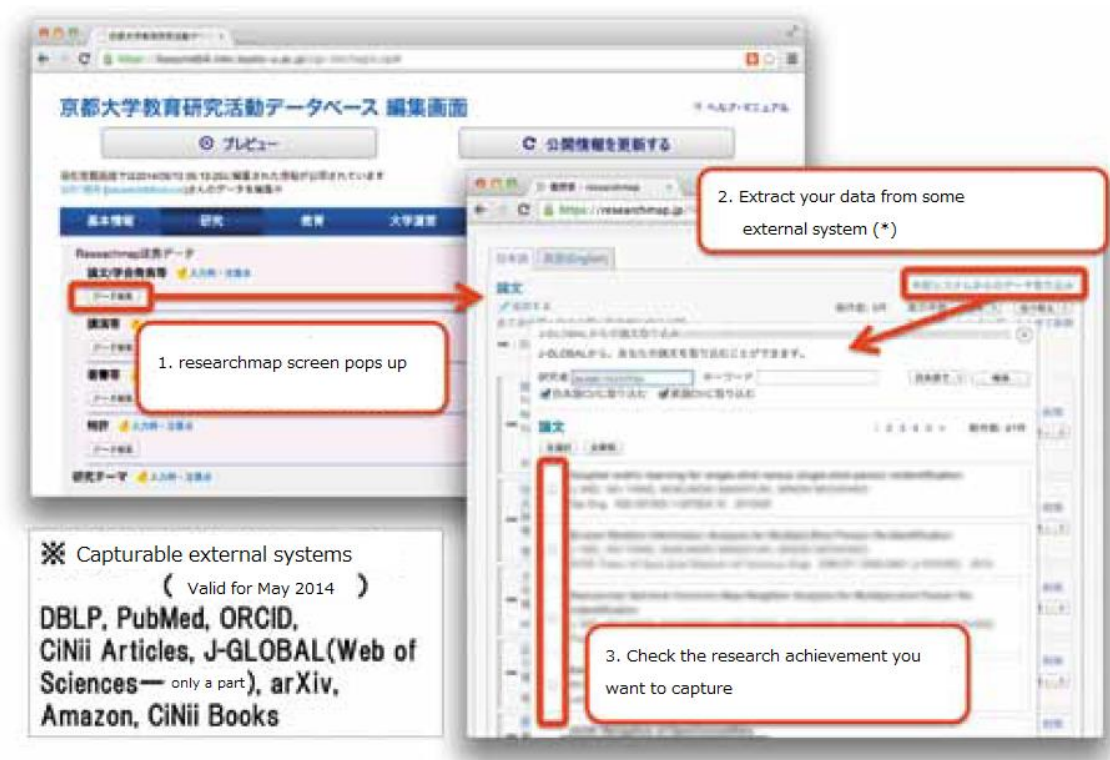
京都大学教育研究活動データベース 編集画面

ヘルプ・マニュアル

プレビュー

公開情報を更新する

基本情報 研究 教育 大学運営

Researchmap連携データ

論文/学会発表等 入力例・注意事

データ編集

講演等

データ編集

著書等

データ編集

特許 入力例・注意事

データ編集

研究テーマ 入力例・注意事

日本語 英語(English)

論文

外部システムからのデータ取り込み

J-GLOBALからの論文取り込み

J-GLOBALから、あなたの論文を取り込むことができます。

研究者 キーワード 検索

論文

1. researchmap screen pops up

2. Extract your data from some external system (*)

3. Check the research achievement you want to capture

※ Capturable external systems ( Valid for May 2014 )
DBLP, PubMed, ORCID, CiNii Articles, J-GLOBAL(Web of Sciences— only a part), arXiv, Amazon, CiNii Books